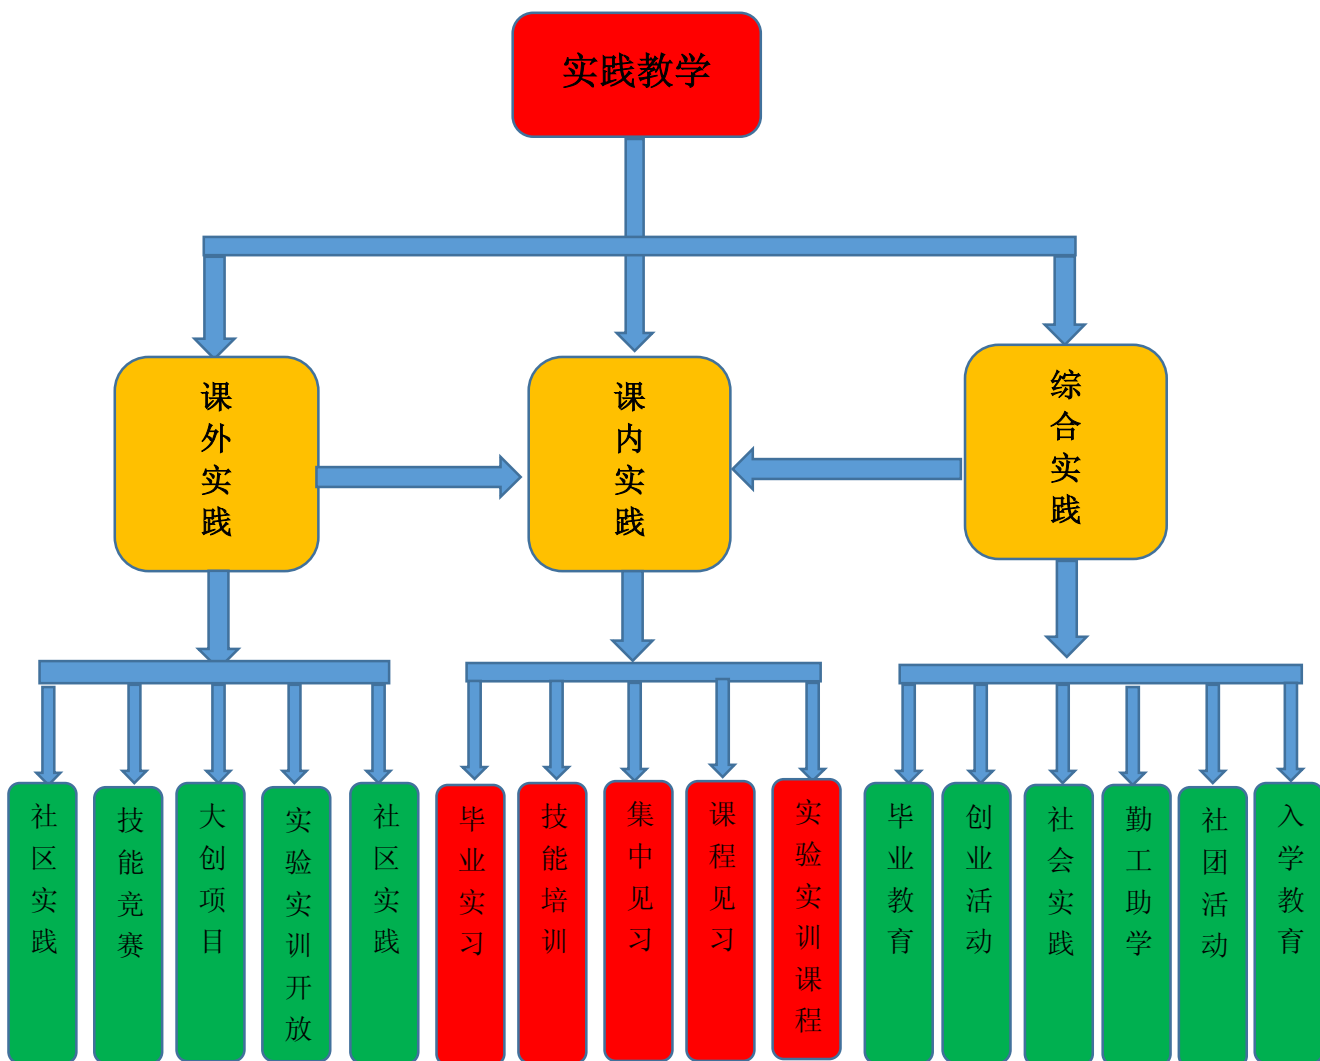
实践教学

课外实践

课内实践

综合实践

社区实践

技能竞赛

大创项目

实验实训开放

社区实践

毕业实习

技能培训

集中见习

课程见习

实验实训课程

毕业教育

创业活动

社会实践

勤工助学

社团活动

入学教育